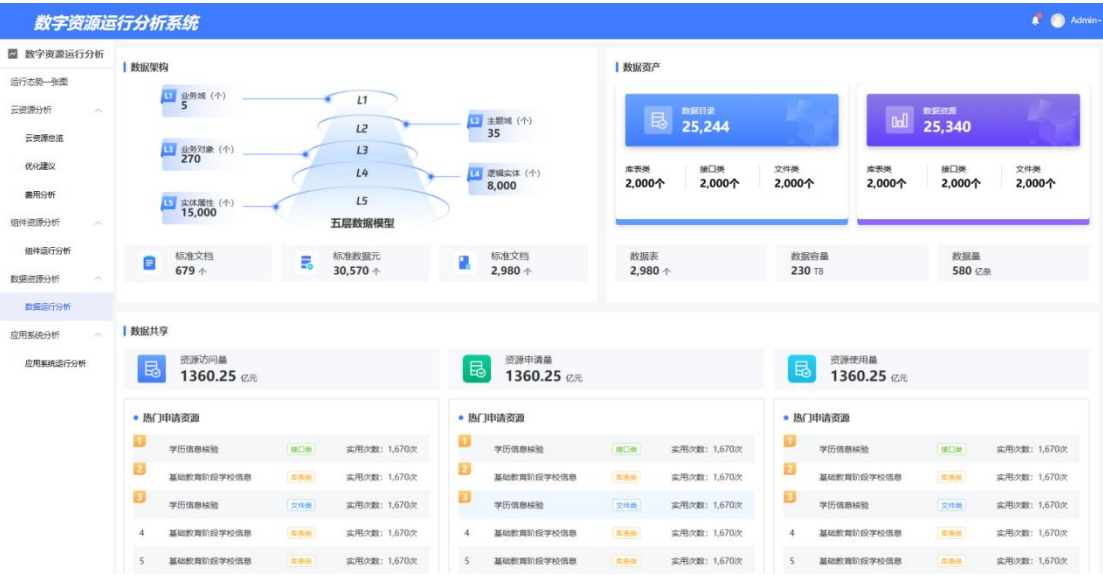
数字资源运行分析系统

Admin

数字资源运行分析
运行态势一张图
云资源分析
云资源总览
优化建议
费用分析
组件资源分析
组件运行分析
数据资源分析
数据运行分析
应用系统分析
应用系统运行分析

数据架构

L1 业务域（个）
5
L2 主题域（个）
35
L3 业务对象（个）
270
L4 逻辑实体（个）
8,000
L5 实体属性（个）
15,000
L1
L2
L3
L4
L5
五层数据模型

标准文档
679 个
标准数据元
30,570 个
标准文档
2,980 个

数据资产

数据目录
25,244
库表类
2,000个
接口类
2,000个
文件类
2,000个

数据资源
25,340
库表类
2,000个
接口类
2,000个
文件类
2,000个

数据表
2,980 个
数据容量
230 TB
数据量
580 亿条

数据共享

资源访问量
1360.25 亿元
资源申请量
1360.25 亿元
资源使用量
1360.25 亿元

热门申请资源

| | | | |
|---|---|---|---|
| 1 | 学历信息核验 | 接口类 | 实用次数：1,670次 |
| 2 | 基础教育阶段学校信息 | 库表类 | 实用次数：1,670次 |
| 3 | 学历信息核验 | 文件类 | 实用次数：1,670次 |
| 4 | 基础教育阶段学校信息 | 库表类 | 实用次数：1,670次 |
| 5 | 基础教育阶段学校信息 | 库表类 | 实用次数：1,670次 |

热门申请资源

| | | | |
|---|---|---|---|
| 1 | 学历信息核验 | 接口类 | 实用次数：1,670次 |
| 2 | 基础教育阶段学校信息 | 库表类 | 实用次数：1,670次 |
| 3 | 学历信息核验 | 文件类 | 实用次数：1,670次 |
| 4 | 基础教育阶段学校信息 | 库表类 | 实用次数：1,670次 |
| 5 | 基础教育阶段学校信息 | 库表类 | 实用次数：1,670次 |

热门申请资源

| | | | |
|---|---|---|---|
| 1 | 学历信息核验 | 接口类 | 实用次数：1,670次 |
| 2 | 基础教育阶段学校信息 | 库表类 | 实用次数：1,670次 |
| 3 | 学历信息核验 | 文件类 | 实用次数：1,670次 |
| 4 | 基础教育阶段学校信息 | 库表类 | 实用次数：1,670次 |
| 5 | 基础教育阶段学校信息 | 库表类 | 实用次数：1,670次 |